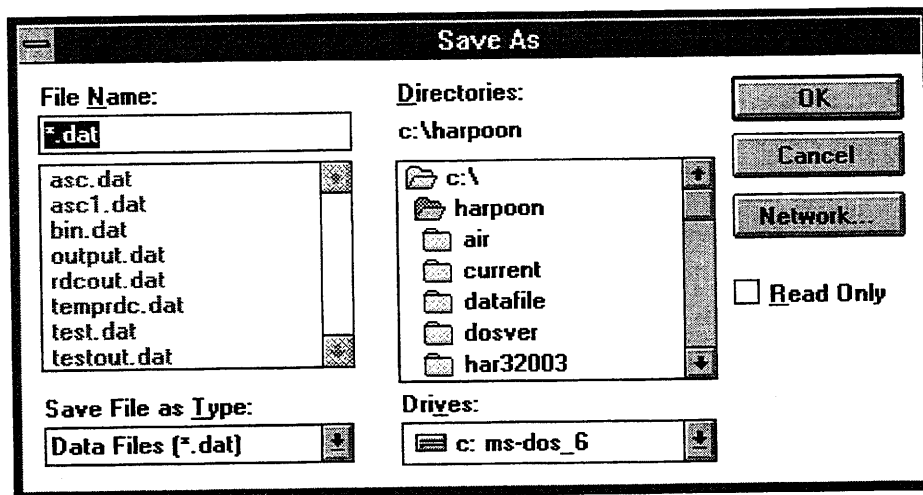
Save As

File Name:

*.dat

asc.dat
asc1.dat
bin.dat
output.dat
rdcout.dat
temprdc.dat
test.dat
testout.dat

Save File as Type:

Data Files (*.dat)

Directories:

c:\harpoon

c:\
harpoon
air
current
datafile
dosver
har32003

Drives:

c: ms-dos_6

OK

Cancel

Network...

Read Only